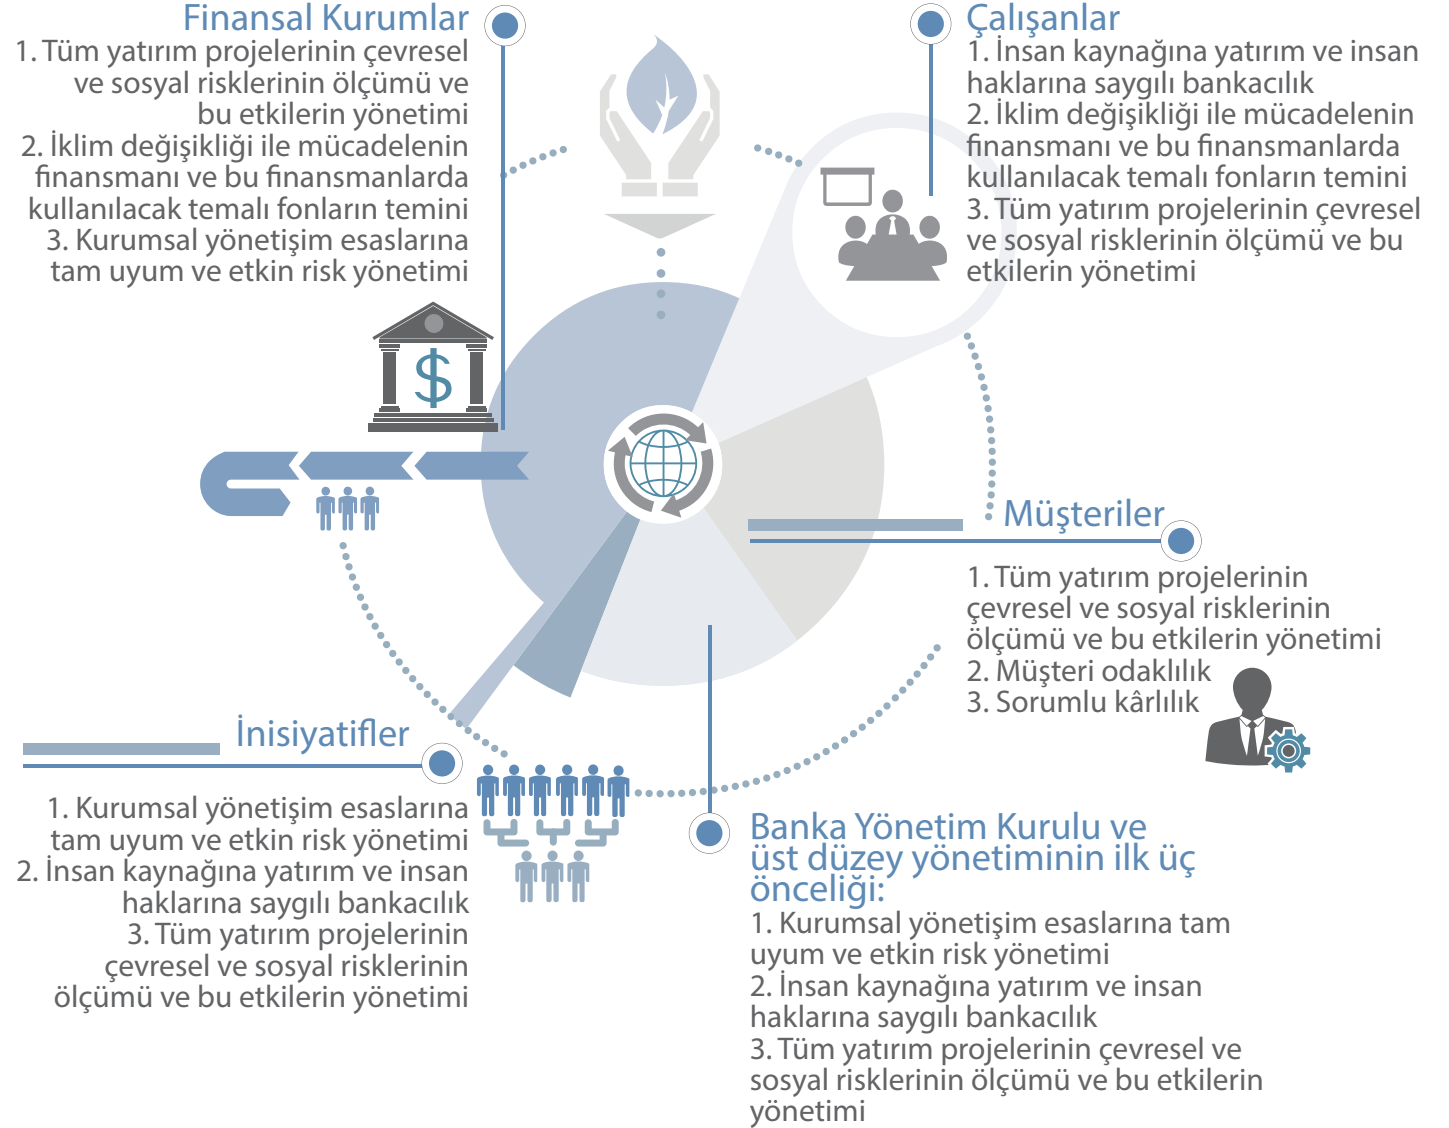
Finansal Kurumlar
1. Tüm yatırım projelerinin çevresel ve sosyal risklerinin ölçümü ve bu etkilerin yönetimi
2. İklim değişikliği ile mücadelenin finansmanı ve bu finansmanlarda kullanılacak temalı fonların temini
3. Kurumsal yönetişim esaslarına tam uyum ve etkin risk yönetimi

Çalışanlar
1. İnsan kaynağına yatırım ve insan haklarına saygılı bankacılık
2. İklim değişikliği ile mücadelenin finansmanı ve bu finansmanlarda kullanılacak temalı fonların temini
3. Tüm yatırım projelerinin çevresel ve sosyal risklerinin ölçümü ve bu etkilerin yönetimi

$

Müşteriler
1. Tüm yatırım projelerinin çevresel ve sosyal risklerinin ölçümü ve bu etkilerin yönetimi
2. Müşteri odaklılık
3. Sorumlu kârlılık

İnisiyatifler
1. Kurumsal yönetişim esaslarına tam uyum ve etkin risk yönetimi
2. İnsan kaynağına yatırım ve insan haklarına saygılı bankacılık
3. Tüm yatırım projelerinin çevresel ve sosyal risklerinin ölçümü ve bu etkilerin yönetimi

Banka Yönetim Kurulu ve üst düzey yönetiminin ilk üç önceliği:
1. Kurumsal yönetişim esaslarına tam uyum ve etkin risk yönetimi
2. İnsan kaynağına yatırım ve insan haklarına saygılı bankacılık
3. Tüm yatırım projelerinin çevresel ve sosyal risklerinin ölçümü ve bu etkilerin yönetimi